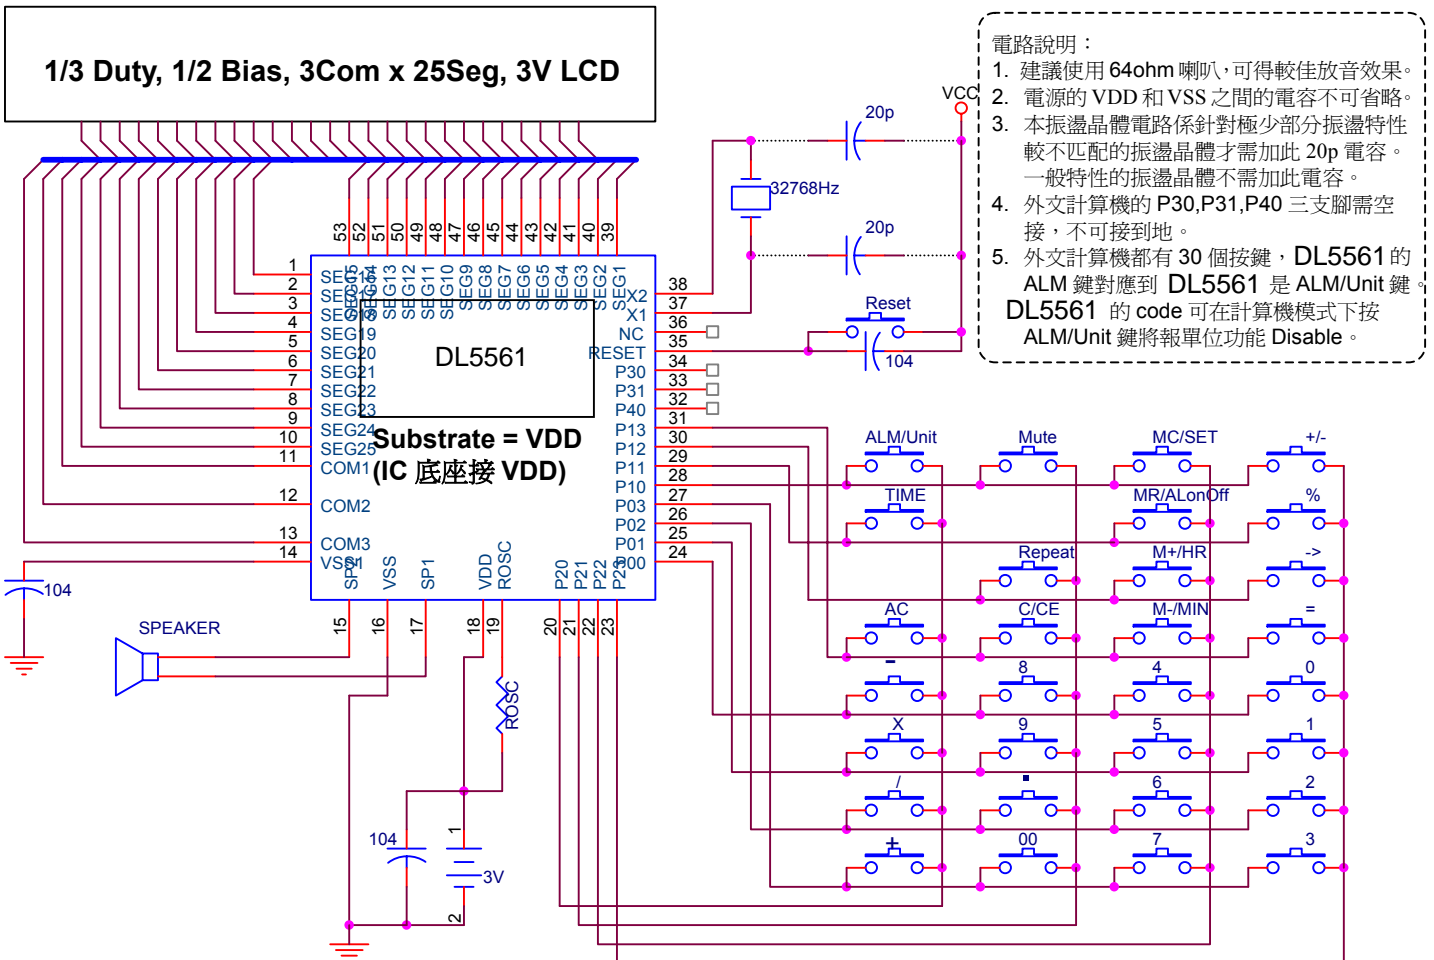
1/3 Duty, 1/2 Bias, 3Com x 25Seg, 3V LCD

電路說明：
1. 建議使用 64ohm 喇叭，可得較佳放音效果。
2. 電源的 VDD 和 VSS 之間的電容不可省略。
3. 本振盪晶體電路係針對極少部分振盪特性較不匹配的振盪晶體才需加此 20p 電容。一般特性的振盪晶體不需加此電容。
4. 外文計算機的 P30,P31,P40 三支腳需空接，不可接到地。
5. 外文計算機都有 30 個按鍵，DL5561 的 ALM 鍵對應到 DL5561 是 ALM/Unit 鍵。
DL5561 的 code 可在計算機模式下按 ALM/Unit 鍵將報單位功能 Disable。

VCC
20p
32768Hz
20p
Reset
104

53 52 51 50 49 48 47 46 45 44 43 42 41 40 39
SEG15 SEG14 SEG13 SEG12 SEG11 SEG10 SEG9 SEG8 SEG7 SEG6 SEG5 SEG4 SEG3 SEG2 SEG1

1 SEG16
2 SEG17
3 SEG18
4 SEG19
5 SEG20
6 SEG21
7 SEG22
8 SEG23
10 SEG24
11 SEG25
COM1
12 COM2
13 COM3
14 VSS

DL5561
Substrate = VDD
(IC 底座接 VDD)

38 X2
37 X1
36 NC
35 RESET
34 P30
33 P31
32 P40
31 P13
30 P12
29 P11
28 P10
27 P03
26 P02
25 P01
24 P00

SP1 VSS SP1 VDD ROSC P20 P21 P22 P23
15 16 17 18 19 20 21 22 23

104
SPEAKER
ROSC
104
1
3V
2

ALM/Unit Mute MC/SET +/-
TIME MR/ALonOff %
Repeat M+/HR ->
AC C/CE M-/MIN =
- 8 4 0
X 9 5 1
/ . 6 2
+ 00 7 3